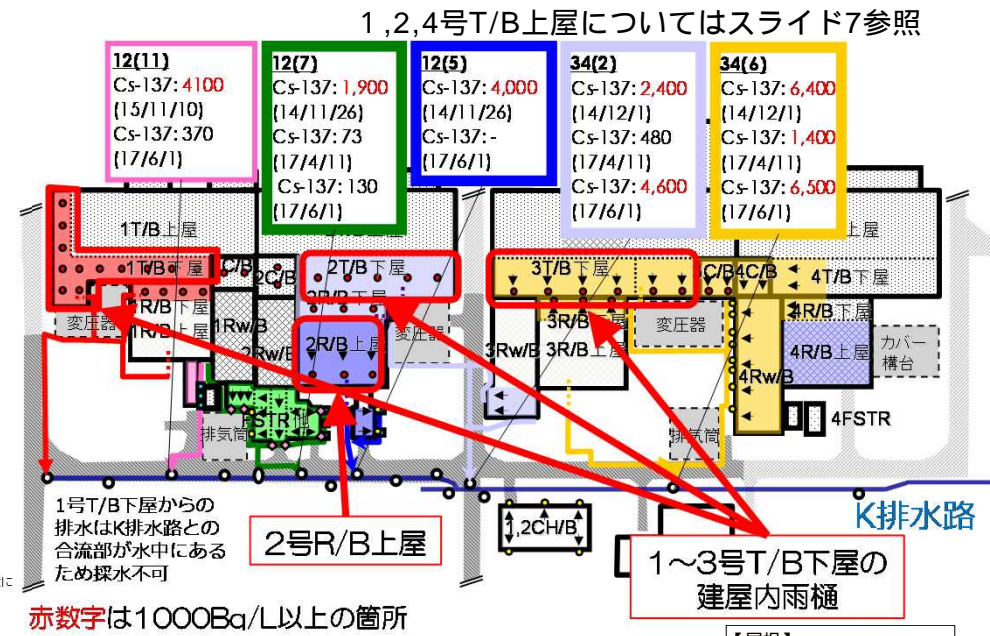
1,2,4号T/B上屋についてはスライド7参照

12(11)
Cs-137: 4100
(15/11/10)
Cs-137: 370
(17/6/1)

12(7)
Cs-137: 1,900
(14/11/26)
Cs-137: 73
(17/4/11)
Cs-137: 130
(17/6/1)

12(5)
Cs-137: 4,000
(14/11/26)
Cs-137: -
(17/6/1)

34(2)
Cs-137: 2,400
(14/12/1)
Cs-137: 480
(17/4/11)
Cs-137: 4,600
(17/6/1)

34(6)
Cs-137: 6,400
(14/12/1)
Cs-137: 1,400
(17/4/11)
Cs-137: 6,500
(17/6/1)

1T/B上屋
1T/B下屋
C/B
2C/B
2T/B下屋
2R/B下屋
R/B下屋
1R/B上屋
1Rw/B
2Rw/B
2R/B上屋
変圧器
変圧器
排気筒
1号T/B下屋からの排水はK排水路との合流部が水中にあるため採水不可
2号R/B上屋
1,2CH/B
3T/B下屋
3R/B
3Rw/B
3R/B上屋
変圧器
排気筒
C/B
4C/B
4T/B下屋
上屋
4R/B下屋
4R/B上屋
カバー構台
4Rw/B
4FSTR
K排水路
1～3号T/B下屋の建屋内雨樋
赤数字は1000Bq/L以上の箇所
【凡例】